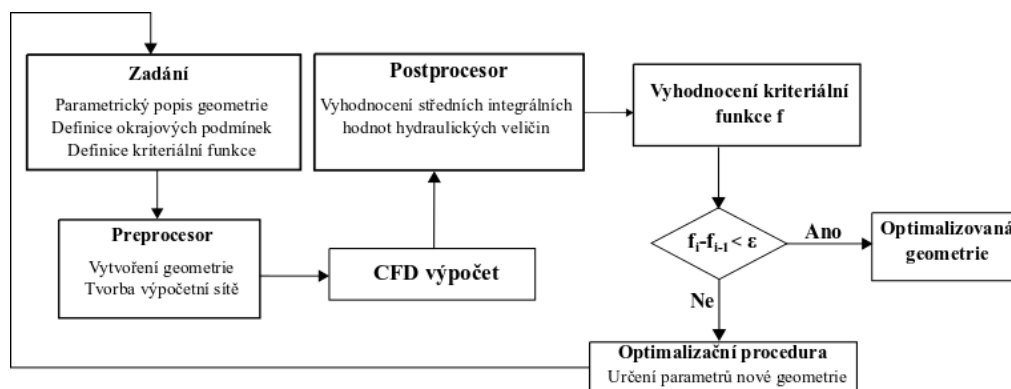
Zadání
Parametrický popis geometrie
Definice okrajových podmínek
Definice kriteriální funkce

Postprocesor
Vyhodnocení středních integrálních hodnot hydraulických veličin

Vyhodnocení kriteriální funkce f

Preprocesor
Vytvoření geometrie
Tvorba výpočetní sítě

CFD výpočet

$f_i - f_{i-1} < \varepsilon$

Ano

Optimalizovaná geometrie

Ne

Optimalizační procedura
Určení parametrů nové geometrie